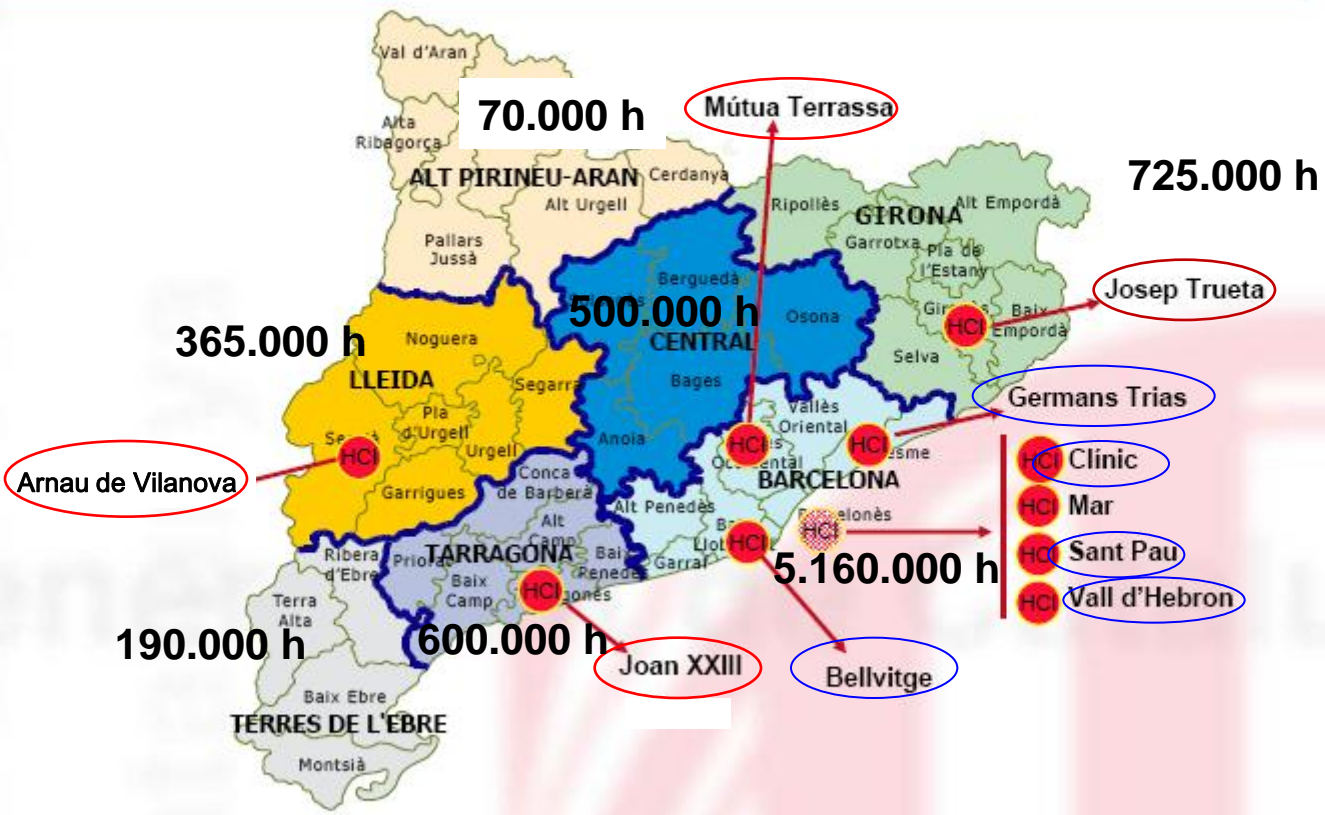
Val d'Aran
Alta Ribagorça
70.000 h
Mútua Terrassa
ALT PIRINEU-ARAN
Cerdanya
Alt Urgell
Pallars Jussà
725.000 h
Ripollès
GIRONA
Alt Empordà
Garrotxa
Pla de l'Estany
Berguedà
500.000 h
CENTRAL
Osona
Gironès
HCI
Baix Empordà
Josep Trueta
Selva
365.000 h
Noguera
LLEIDA
Segarra
Bages
Germans Trias
Pla d'Urgell
Urgell
Vallès Oriental
Anoia
HCI
HCI
Maresme
Segrià
HCI
Arnau de Vilanova
Vallès Occidental
BARCELONA
HCI
Clínic
Garrigues
Conca de Barberà
HCI
Mar
Alt Penedès
Barcelonès
HCI
Alt Camp
Baix Llobregat
HCI
HCI
Sant Pau
Ribera d'Ebre
Priorat
TARRAGONA
Baix Penedès
Garraf
5.160.000 h
HCI
Vall d'Hebron
Terra Alta
Baix Camp
Tarragonès
HCI
190.000 h
600.000 h
Joan XXIII
Bellvitge
Baix Ebre
TERRES DE L'EBRE
Montsià